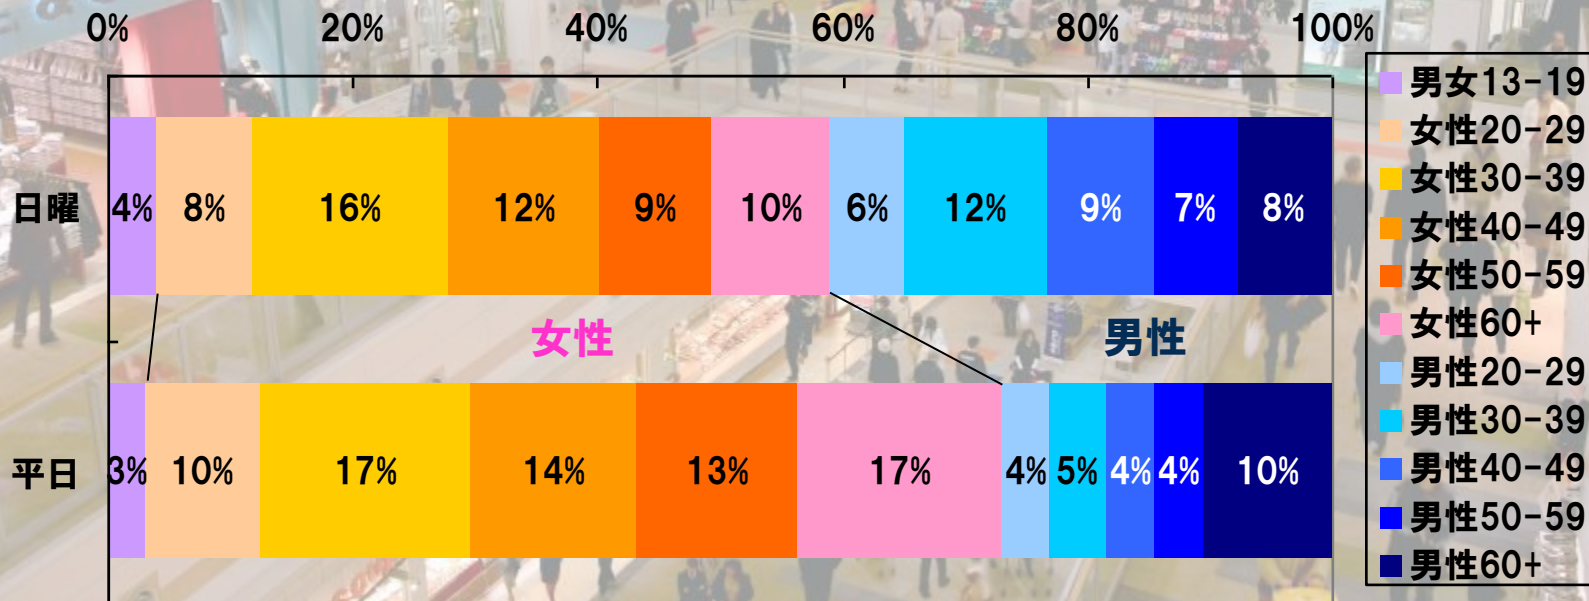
0%
20%
40%
60%
80%
100%

日曜
4%
8%
16%
12%
9%
10%
6%
12%
9%
7%
8%

女性
男性

平日
3%
10%
17%
14%
13%
17%
4%
5%
4%
4%
10%

男女13-19
女性20-29
女性30-39
女性40-49
女性50-59
女性60+
男性20-29
男性30-39
男性40-49
男性50-59
男性60+